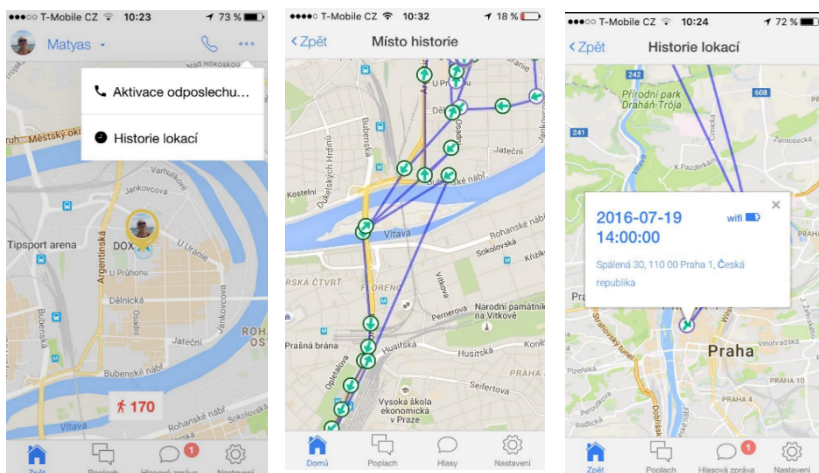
●●●○○ T-Mobile CZ 10:23 73 %
Matyas
Aktivace odposlechu...
Historie lokací
Městský okr
Jankovcova
Tipsport arena
DOX
U Průhonu
Dělnická
Argentinská
U Garáží
Bubenské nábř.
Jateční
Bubenská
Vltava
170
Domů
Poplach
1
Hlasová zpráva
Nastavení

●●●○○ T-Mobile CZ 10:32 18 %
Zpět
Místo historie
Bubenská
Dukelských Hrdinů
Jateční
Bubenské nábř.
Kostelní
Vltava
Sokolovská
Křižík
Rohanské nábř.
FLORENC
KARLÍN ČTVRŤ
Pernerova
Národní památník na Vítkově
Prašná brána
Husitská
Seifertova
Opletalova
Vysoká škola ekonomická v Praze
Domů
Poplach
Hlasy
Nastavení

●●●○○ T-Mobile CZ 10:24 72 %
Zpět
Historie lokací
242
608
241
Přírodní park Drahaň-Trója
K Pazderkám
2016-07-19
14:00:00
wifi
Spálená 30, 110 00 Praha 1, Česká republika
Praha
Vinohradská
PRAHA 10
PRAHA 4
Domů
Poplach
1
Hlasová zpráva
Nastavení